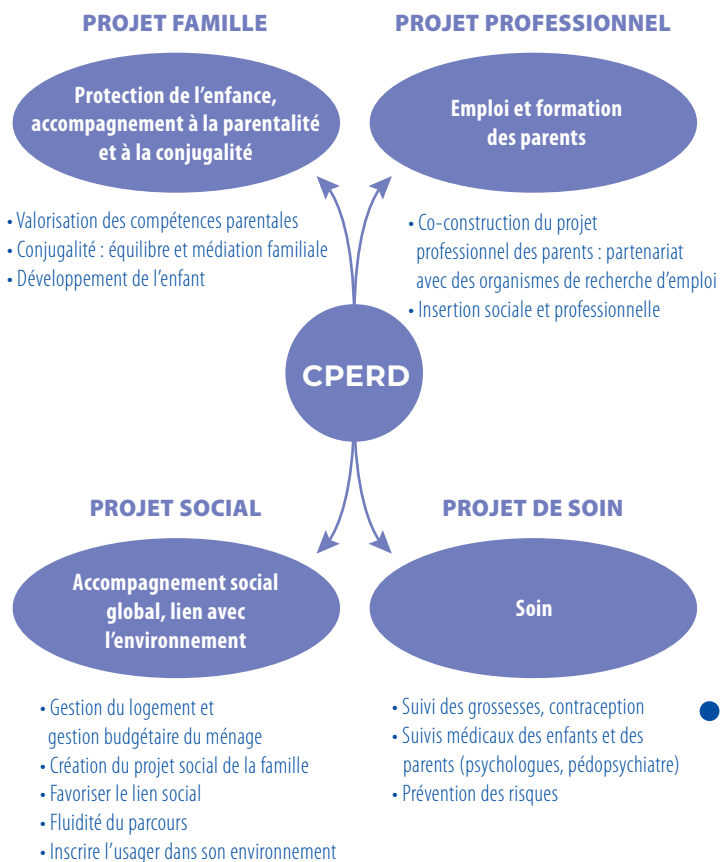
PROJET FAMILLE

Protection de l'enfance, accompagnement à la parentalité et à la conjugalité

• Valorisation des compétences parentales
• Conjugalité : équilibre et médiation familiale
• Développement de l'enfant

PROJET PROFESSIONNEL

Emploi et formation des parents

• Co-construction du projet professionnel des parents : partenariat avec des organismes de recherche d'emploi
• Insertion sociale et professionnelle

CPERD

PROJET SOCIAL

Accompagnement social global, lien avec l'environnement

• Gestion du logement et gestion budgétaire du ménage
• Création du projet social de la famille
• Favoriser le lien social
• Fluidité du parcours
• Inscrire l'usager dans son environnement

PROJET DE SOIN

Soin

• Suivi des grossesses, contraception
• Suivis médicaux des enfants et des parents (psychologues, pédopsychiatre)
• Prévention des risques